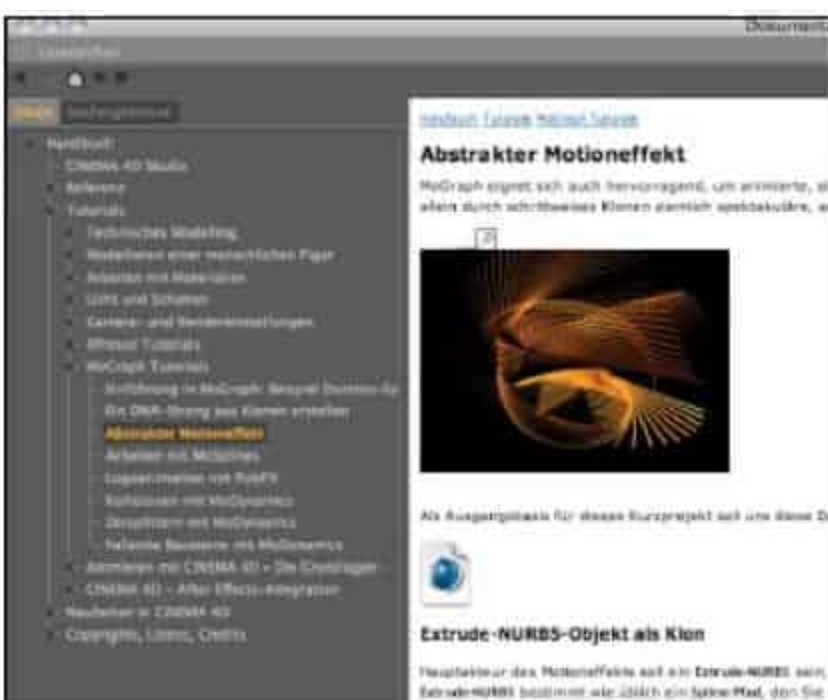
Dokument

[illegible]

Inhalt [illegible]

Handbuch
CINEMA 4D Studio
Referenz
Tutorials
Technisches Modeling
Modellieren einer menschlichen Figur
Arbeiten mit Materialien
Licht und Schatten
Kamera- und Rendereinstellungen
Effects Tutorials
MoGraph Tutorials
Einführung in MoGraph: Beispiel Domino-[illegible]
Ein DNA-Strang aus Klonen erstellen
Abstrakter Motioneffekt
Arbeiten mit MoSplines
Loopanimation mit PolyFX
Kollisionen mit MoDynamics
Zersplittern mit MoDynamics
Fallende Bausteine mit MoDynamics
Animieren mit CINEMA 4D – Die Grundlagen
CINEMA 4D – After Effects-Integration
Neuheiten in CINEMA 4D
Copyrights, Lizenz, Credits

Handbuch Tutorials MoGraph Tutorials

Abstrakter Motioneffekt

MoGraph eignet sich auch hervorragend, um animierte, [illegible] allein durch schrittweises Klonen ziemlich spektakuläre, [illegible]

Als Ausgangsbasis für dieses Kurzprojekt soll uns diese D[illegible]

Extrude-NURBS-Objekt als Klon

Hauptakteur des Motioneffekts soll ein Extrude-NURBS sein, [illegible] Extrude-NURBS bestimmt wie üblich ein Spline-Pfad, den Sie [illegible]